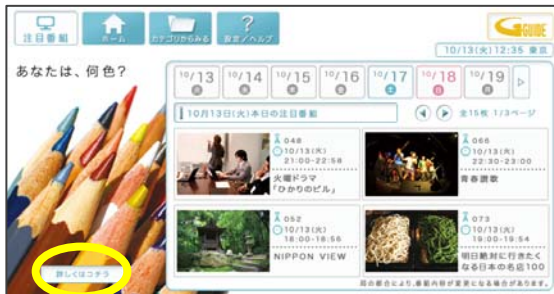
注目番組　ホーム　カテゴリからみる　設定/ヘルプ

GUIDE

10/13(火)12:35 東京

あなたは、何色?

10/13 火　10/14 水　10/15 木　10/16 金　10/17 土　10/18 日　10/19 月

10月13日(火)本日の注目番組

全15枚 1/3ページ

048
10/13(火)
21:00-22:58
火曜ドラマ
「ひかりのビル」

066
10/13(火)
22:30-23:00
青春讃歌

052
10/13(火)
18:00-18:55
NIPPON VIEW

073
10/13(火)
19:00-19:54
明日絶対に行きたくなる日本の名店100

詳しくはコチラ

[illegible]